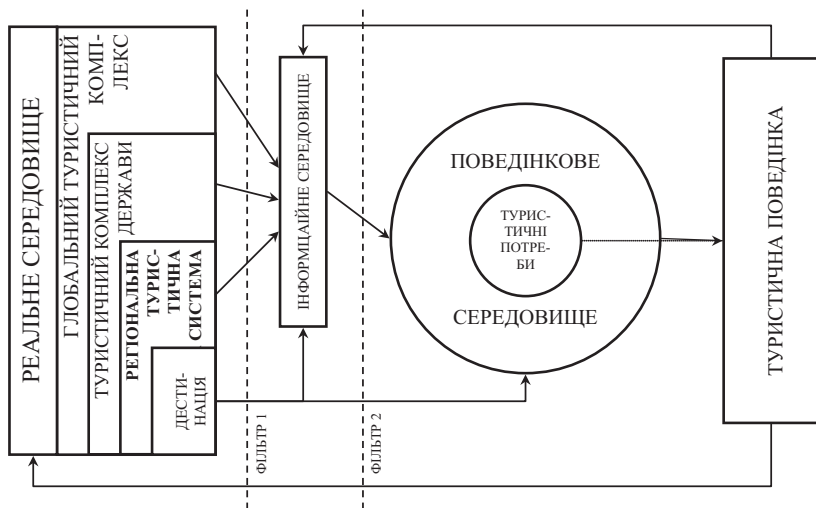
РЕАЛЬНЕ СЕРЕДОВИЩЕ

ГЛОБАЛЬНИЙ ТУРИСТИЧНИЙ КОМП-ЛЕКС

ТУРИСТИЧНИЙ КОМПЛЕКС ДЕРЖАВИ

РЕГІОНАЛЬНА ТУРИС-ТИЧНА СИСТЕМА

ДЕСТИ-НАЦІЯ

ФІЛЬТР 1

ІНФОРМЦАЙНЕ СЕРЕДОВИЩЕ

ФІЛЬТР 2

ПОВЕДІНКОВЕ

ТУРИС-ТИЧНІ ПОТРЕ-БИ

СЕРЕДОВИЩЕ

ТУРИСТИЧНА ПОВЕДІНКА